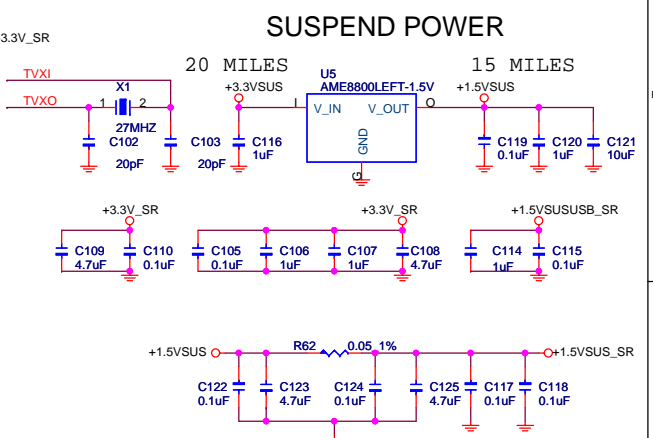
3.3V_SR

SUSPEND POWER

20 MILES

15 MILES

TVXI

TVXO

X1

1

2

27MHZ

C102

20pF

C103

20pF

+3.3VSUS

C116

1uF

U5

AME8800LEFT-1.5V

I

V_IN

V_OUT

O

GND

G

+1.5VSUS

C119

0.1uF

C120

1uF

C121

10uF

+3.3V_SR

C109

4.7uF

C110

0.1uF

+3.3V_SR

C105

0.1uF

C106

1uF

C107

1uF

C108

4.7uF

+1.5VSUSUSB_SR

C114

1uF

C115

0.1uF

+1.5VSUS

R62

0.05_1%

+1.5VSUS_SR

C122

0.1uF

C123

4.7uF

C124

0.1uF

C125

4.7uF

C117

0.1uF

C118

0.1uF